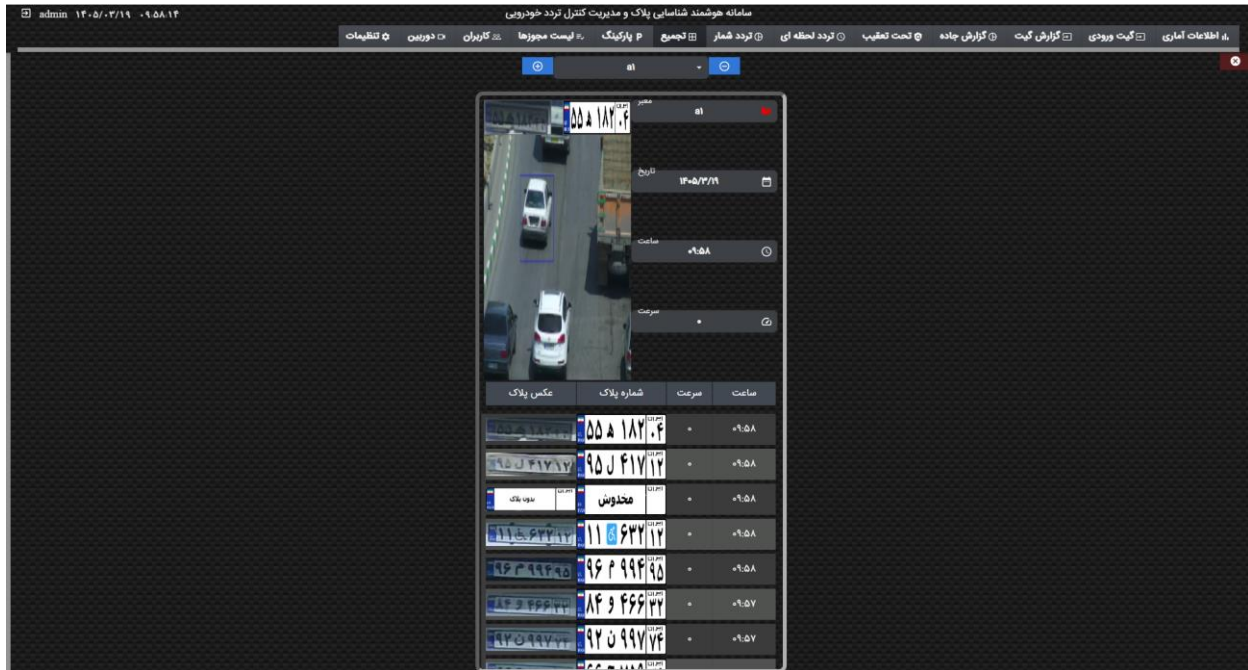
admin ۱۴۰۵/۰۳/۱۹ ۰۹:۵۸:۱۴

سامانه هوشمند شناسایی پلاک و مدیریت کنترل تردد خودرویی

اطلاعات آماری | گیت ورودی | گزارش گیت | گزارش جاده | تحت تعقیب | تردد لحظه ای | تردد شمار | تجمیع | پارکینگ | لیست مجوزها | کاربران | دوربین | تنظیمات

a1

معبر
a1

تاریخ
۱۴۰۵/۳/۱۹

ساعت
۰۹:۵۸

سرعت
۰

| ساعت | سرعت | شماره پلاک | عکس پلاک |
|---|---|---|---|
| ۰۹:۵۸ | ۰ | ۵۵ ه ۱۸۲ ۰۴ | |
| ۰۹:۵۸ | ۰ | ۹۵ ل ۴۱۷ ۱۲ | |
| ۰۹:۵۸ | ۰ | مخدوش | بدون پلاک |
| ۰۹:۵۸ | ۰ | ۱۱ ۶ ۶۳۲ ۱۲ | |
| ۰۹:۵۸ | ۰ | ۹۶ م ۹۹۴ ۹۵ | |
| ۰۹:۵۷ | ۰ | ۸۴ و ۴۶۶ ۳۲ | |
| ۰۹:۵۷ | ۰ | ۹۲ ن ۹۹۷ ۷۴ | |